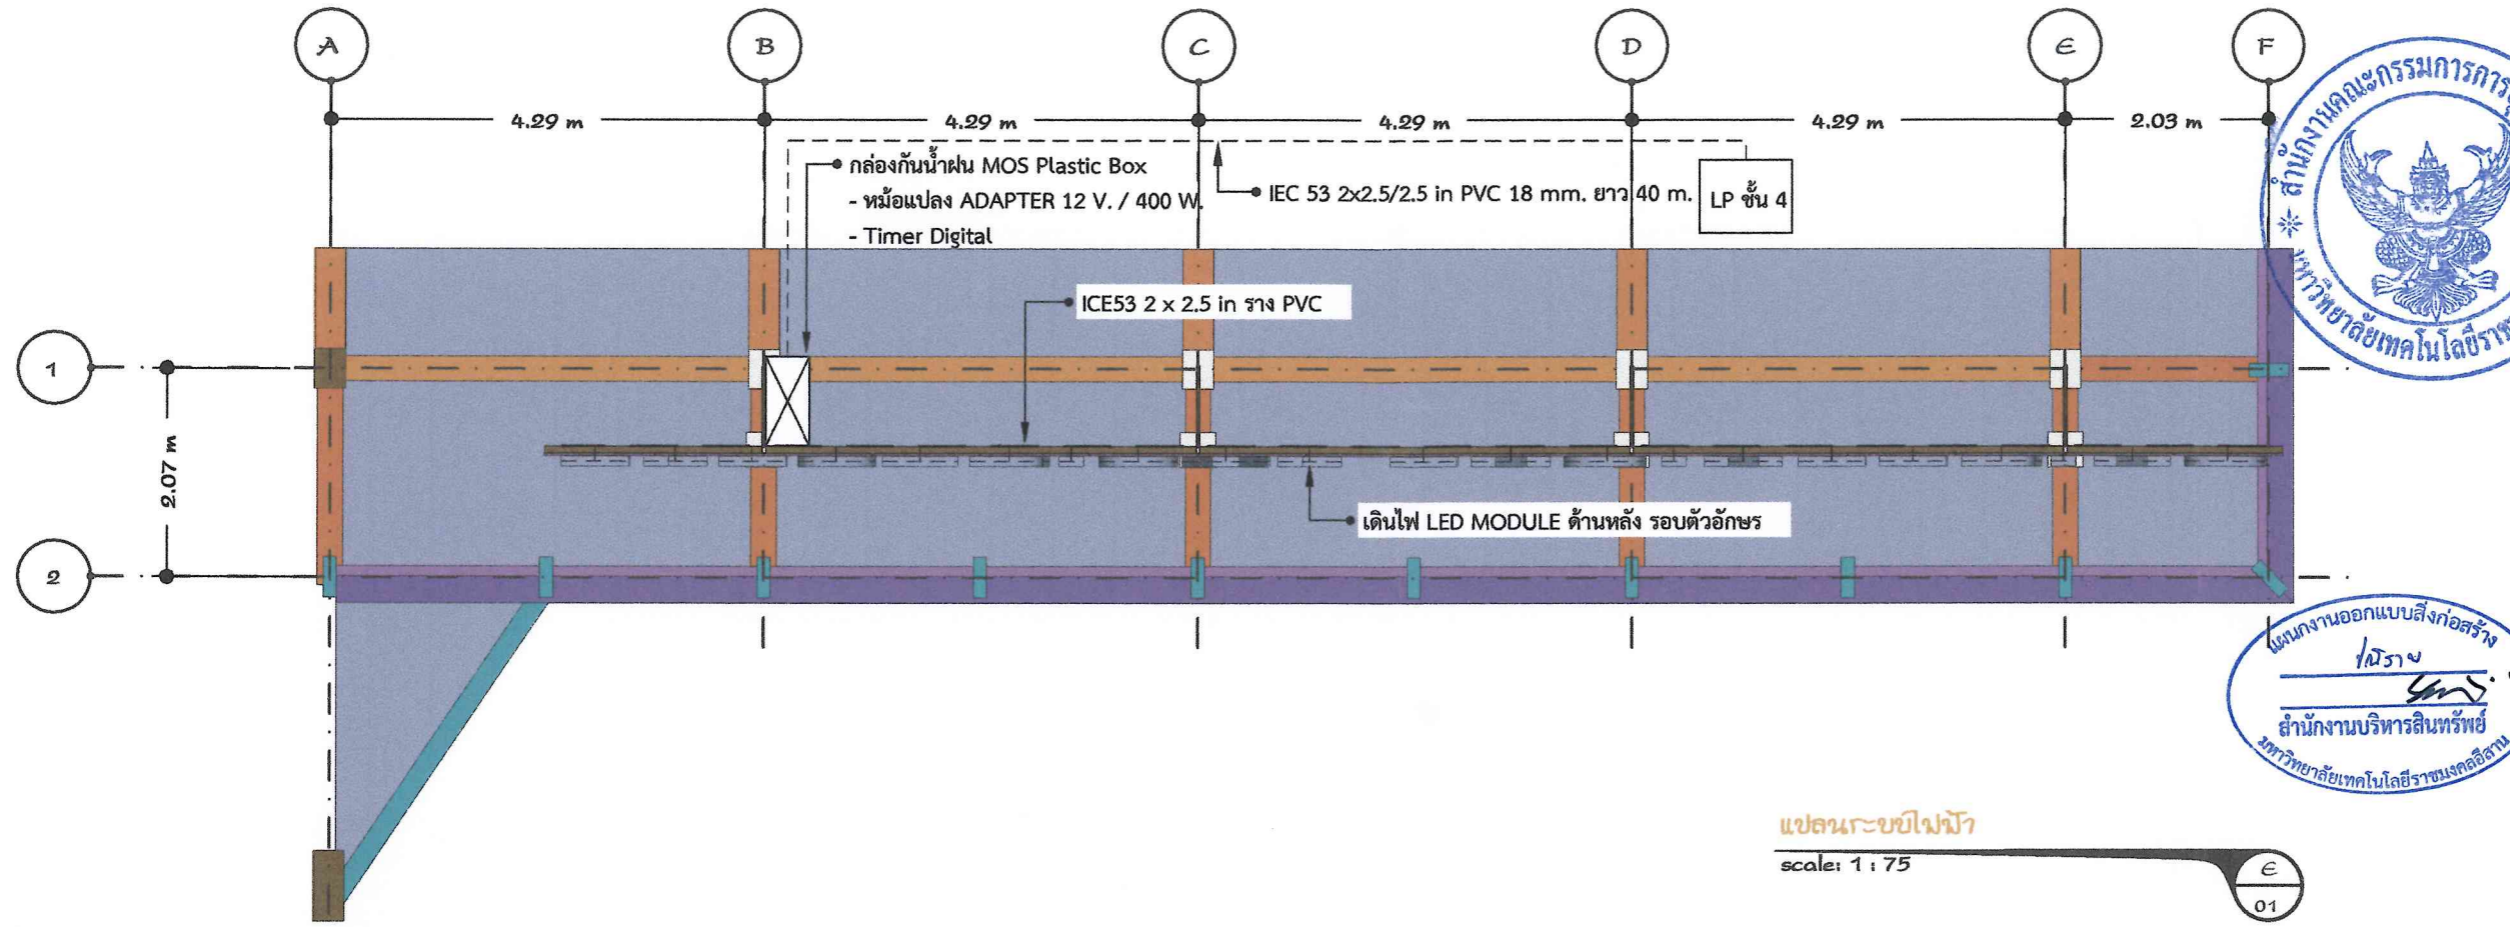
A B C D E F

4.29 m 4.29 m 4.29 m 4.29 m 2.03 m

กล่องกันน้ำฝน MOS Plastic Box
- หม้อแปลง ADAPTER 12 V. / 400 W.
- Timer Digital

IEC 53 2x2.5/2.5 in PVC 18 mm. ยาว 40 m.

LP ชั้น 4

ICE53 2 x 2.5 in ราง PVC

1

2.07 m

2

เดินไฟ LED MODULE ด้านหลัง รอบตัวอักษร

สำนักงานคณะกรรมการการ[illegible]
มหาวิทยาลัยเทคโนโลยีราช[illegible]

แผนกงานออกแบบสิ่งก่อสร้าง
ไฉไราช
สำนักงานบริหารสินทรัพย์
มหาวิทยาลัยเทคโนโลยีราชมงคลอีสาน

แปลนระบบไฟฟ้า
scale: 1 : 75

E
01